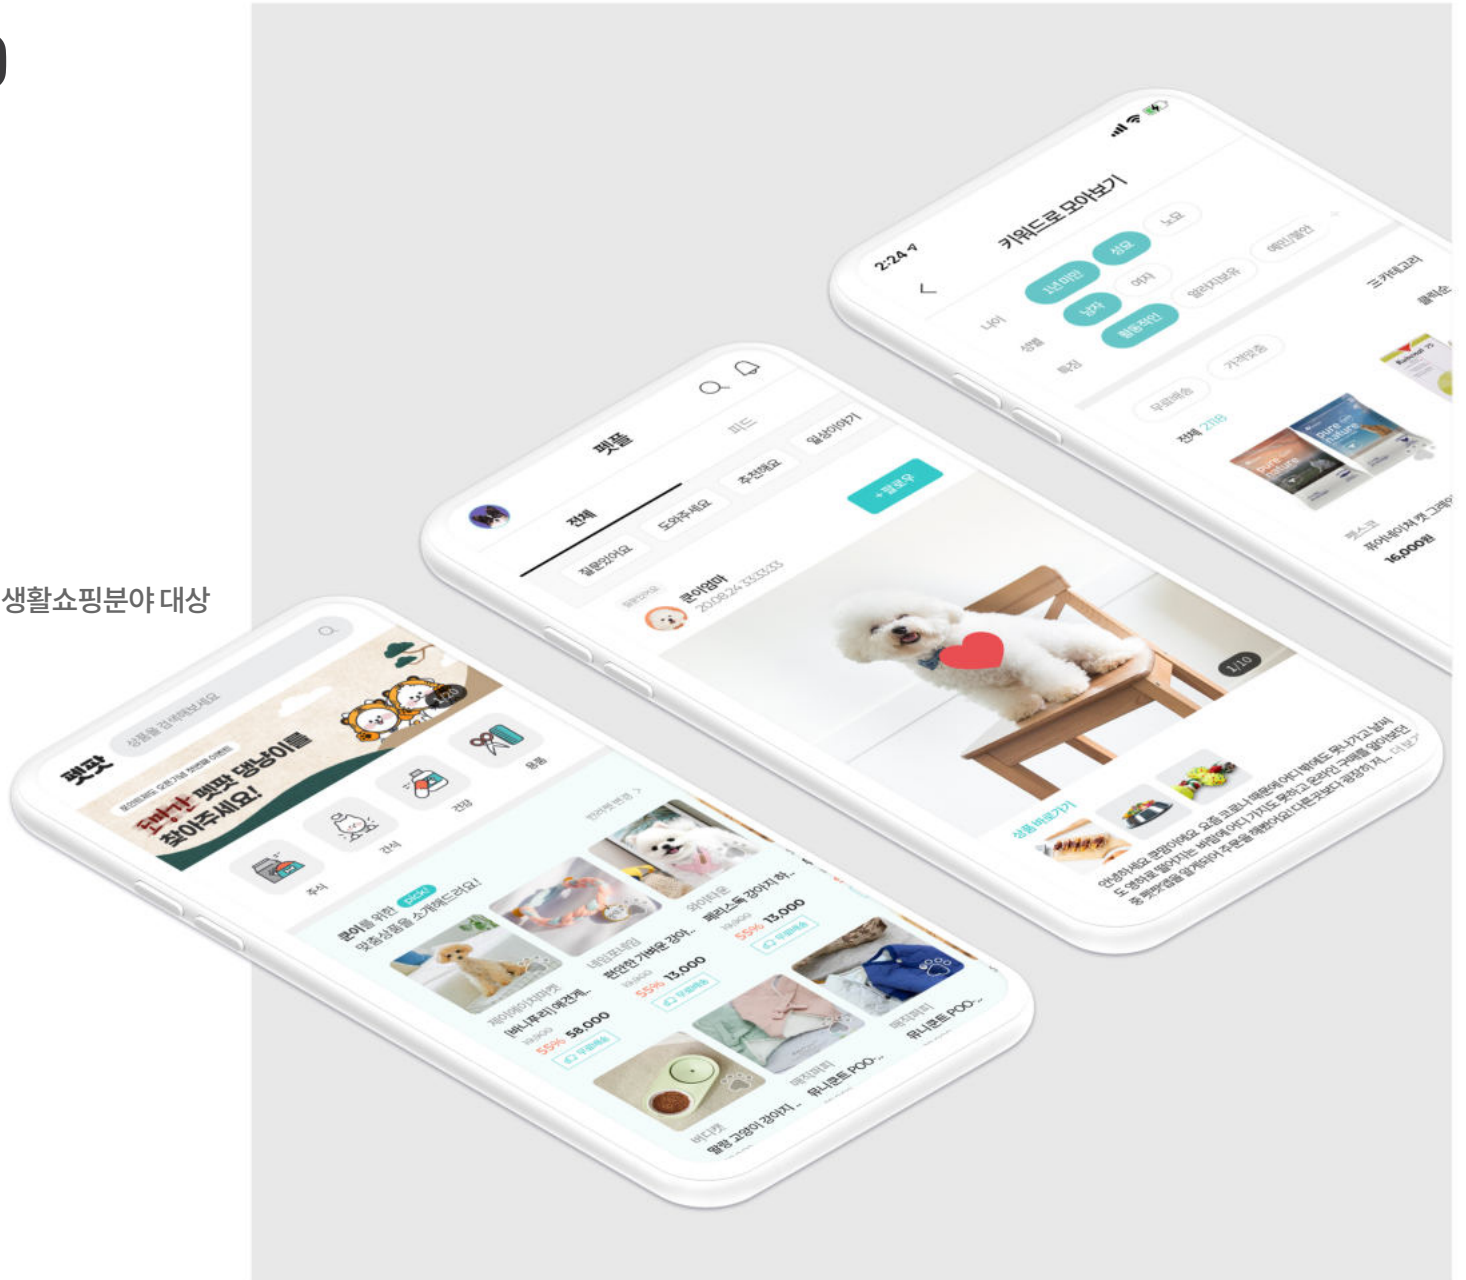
생활쇼핑분야 대상

2:24
키워드로 모아보기
나이
1년 미만
성묘
노묘
성별
남자
여자
특징
활동적인
알러지보유
예민/겁이
무료배송
가격낮음
전체 2118
카테고리
퓨어네이쳐
16,000원

펫플
전체
피드
질문있어요
도와주세요
추천해요
일상이야기
+팔로우
콩이엄마
1/10
상품 바로가기
안녕하세요 콩이에요. 요즘 코로나 때문에 어디 밖에도 못나가고 날씨도 쌀쌀해져서 밖에 나가기 힘들어요...

펫팟
상품을 검색해보세요
도망간 펫팟 댕냥이를 찾아주세요!
주식
간식
건강
용품
콩이를 위한 맞춤상품을 소개해드려요!
58,000
13,000
13,000
55%
무료배송
유니콘트 POO...